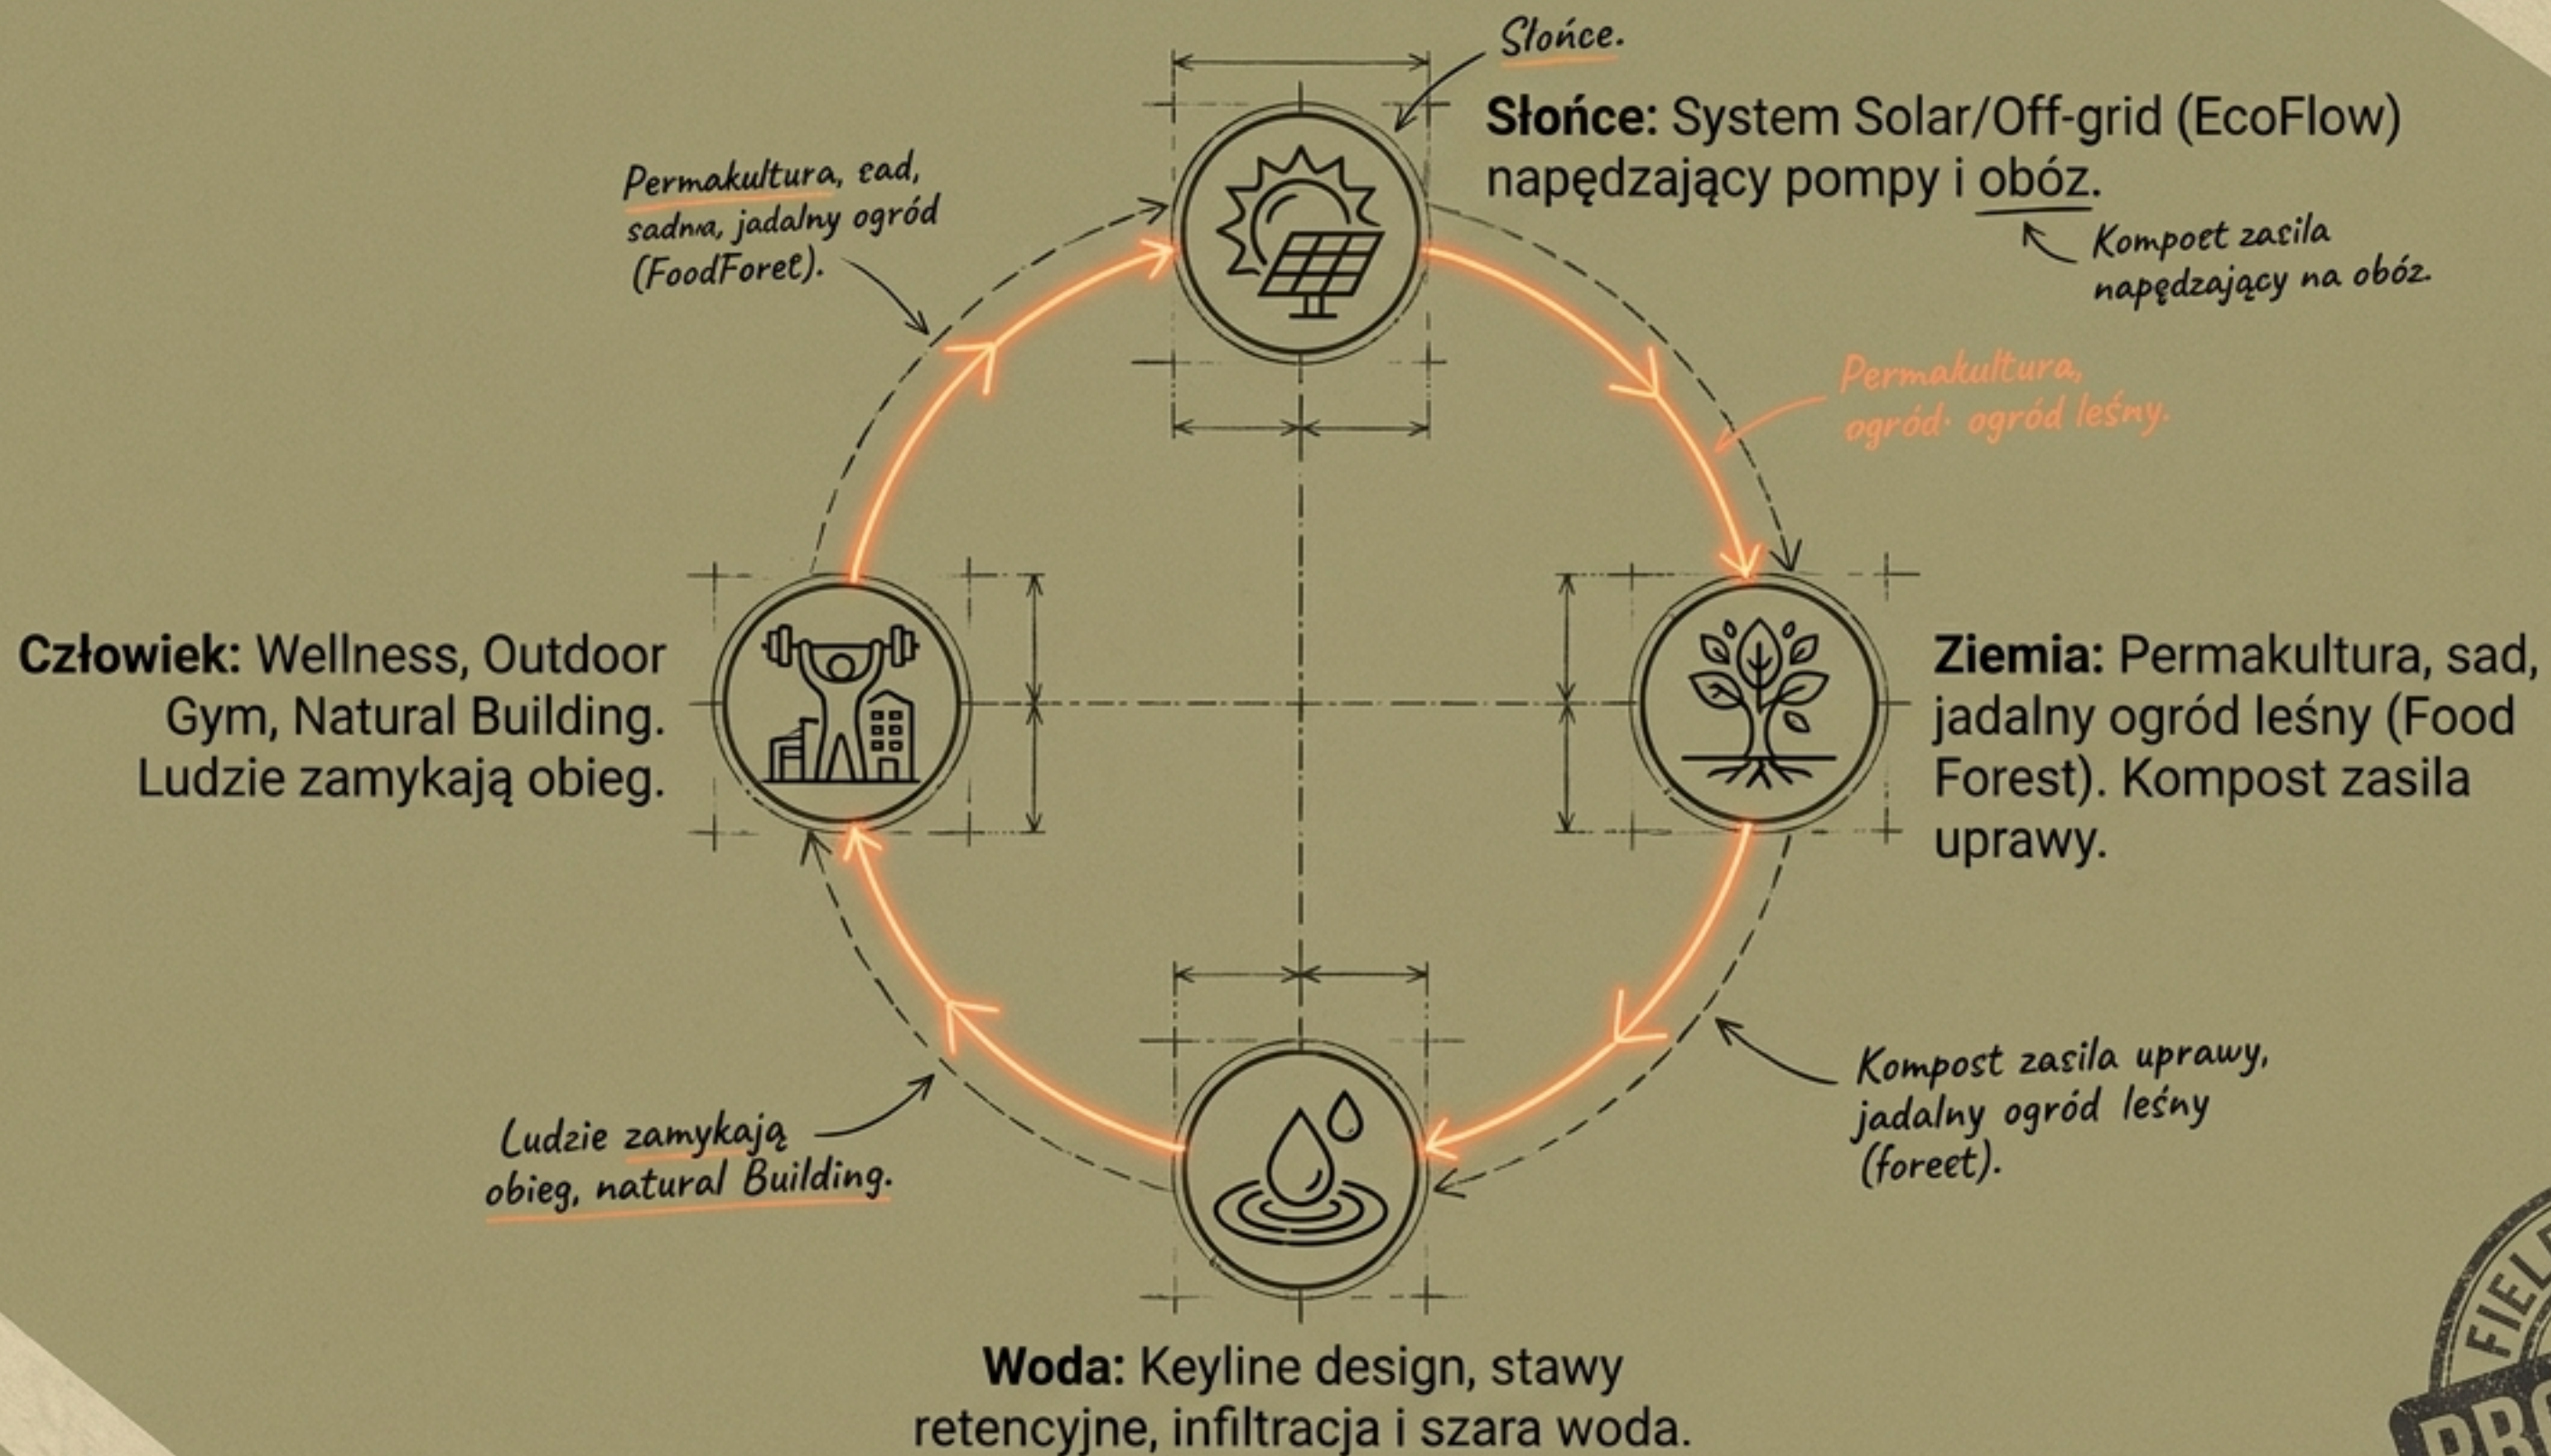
Słońce.

Słońce: System Solar/Off-grid (EcoFlow) napędzający pompy i obóz.

Kompoet zasila napędzający na obóz.

Permakultura, ead, sadnıa, jadalny ogród (FoodForet).

Permakultura, ogród· ogród leśny.

Człowiek: Wellness, Outdoor Gym, Natural Building. Ludzie zamykają obieg.

Ziemia: Permakultura, sad, jadalny ogród leśny (Food Forest). Kompost zasila uprawy.

Kompost zasila uprawy, jadalny ogród leśny (foreet).

Ludzie zamykają obieg, natural Building.

Woda: Keyline design, stawy retencyjne, infiltracja i szara woda.

FIEL
PRO